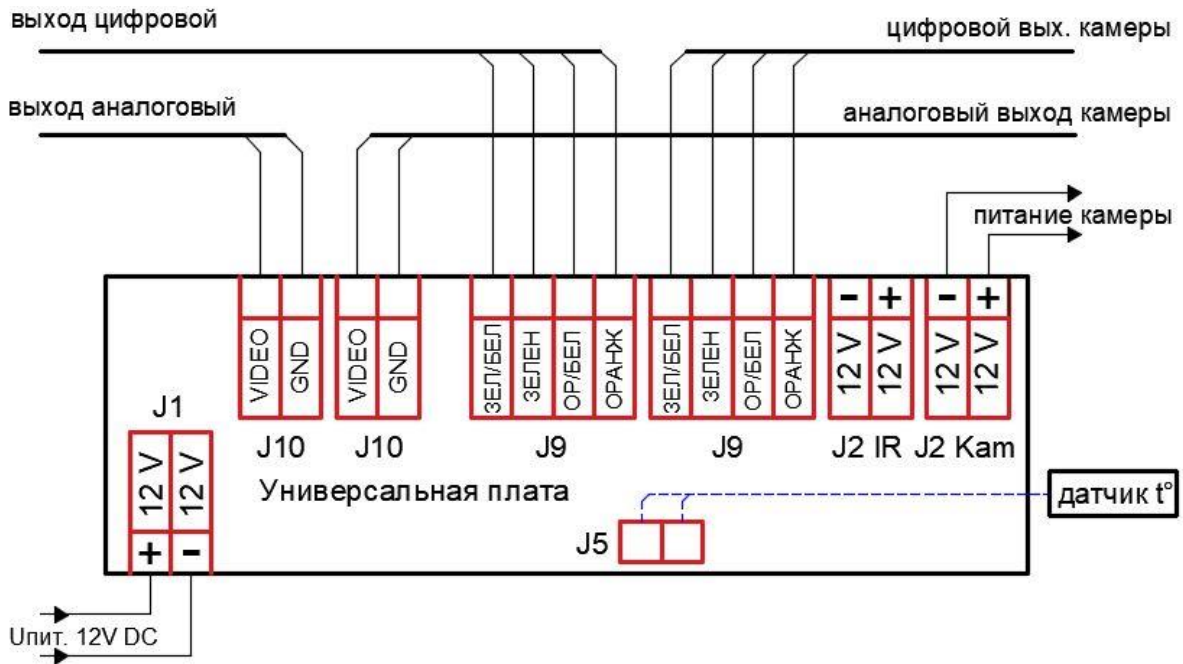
выход цифровой

цифровой вых. камеры

выход аналоговый

аналоговый выход камеры

питание камеры

VIDEO GND VIDEO GND ЗЕЛ/БЕЛ ЗЕЛЕН ОР/БЕЛ ОРАНЖ ЗЕЛ/БЕЛ ЗЕЛЕН ОР/БЕЛ ОРАНЖ

- + - +

12 V 12 V 12 V 12 V

J1

12 V 12 V

+ -

J10 J10 J9 J9 J2 IR J2 Kam

Универсальная плата

датчик t°

J5

Uпит. 12V DC